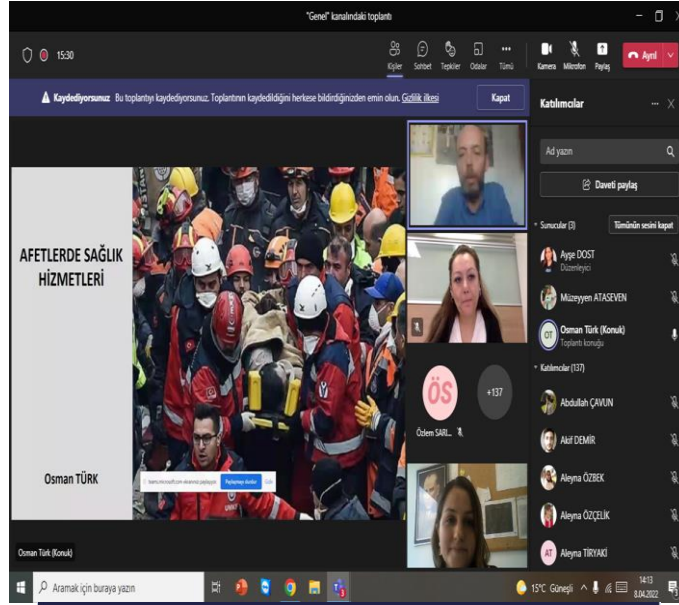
"Genel" kanalındaki toplantı

15:30

Kişiler Sohbet Tepkiler Odalar Tümü Kamera Mikrofon Paylaş Ayrıl

Kaydediyorsunuz Bu toplantıyı kaydediyorsunuz. Toplantının kaydedildiğini herkese bildirdiğinizden emin olun. Gizlilik ilkesi

Kapat

Katılımcılar

Ad yazın

Daveti paylaş

Sunucular (3) Tümünün sesini kapat

Ayşe DOST
Düzenleyici

Müzeyyen ATASEVEN

Osman Türk (Konuk)
Toplantı konuğu

Katılımcılar (137)

Abdullah ÇAVUN

Akif DEMİR

Aleyna ÖZBEK

Aleyna ÖZÇELİK

Aleyna TIRYAKİ

AFETLERDE SAĞLIK HİZMETLERİ

Osman TÜRK

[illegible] paylaşıyor Paylaşmayı durdur Gizle

ÖS

+137

Özlem SARI...

Osman Türk (Konuk)

Aramak için buraya yazın

15°C Güneşli

14:13
8.04.2022